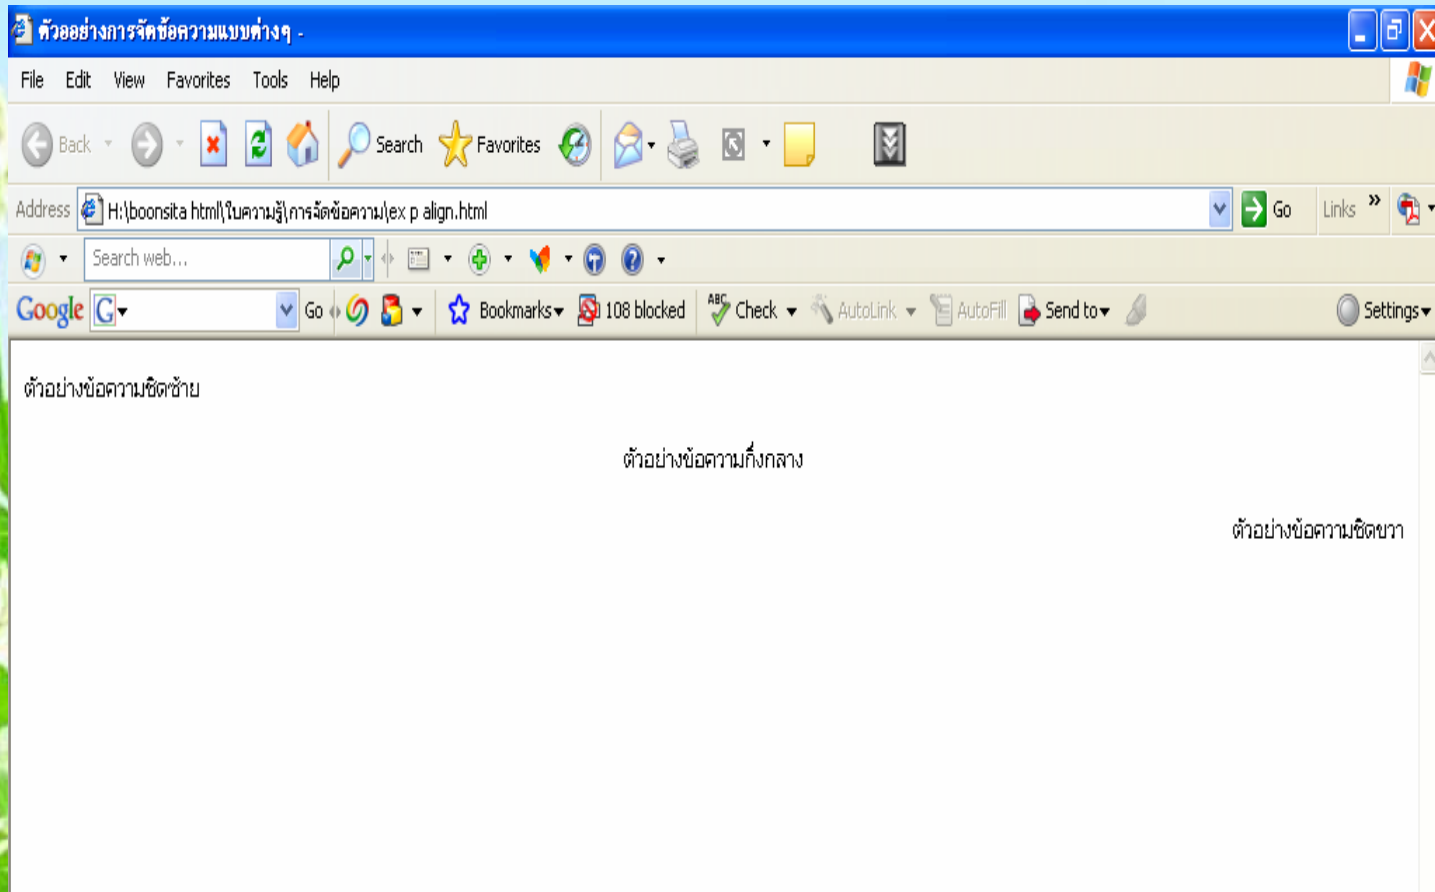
ตัวออย่างการจัดข้อความแบบต่างๆ -

File Edit View Favorites Tools Help

Back Search Favorites

Address H:\boonsita html\ใบความรู้\การจัดข้อความ\ex p align.html Go Links

Search web...

Google G Go Bookmarks 108 blocked Check AutoLink AutoFill Send to Settings

ตัวอย่างข้อความชิดซ้าย

ตัวอย่างข้อความกึ่งกลาง

ตัวอย่างข้อความชิดขวา